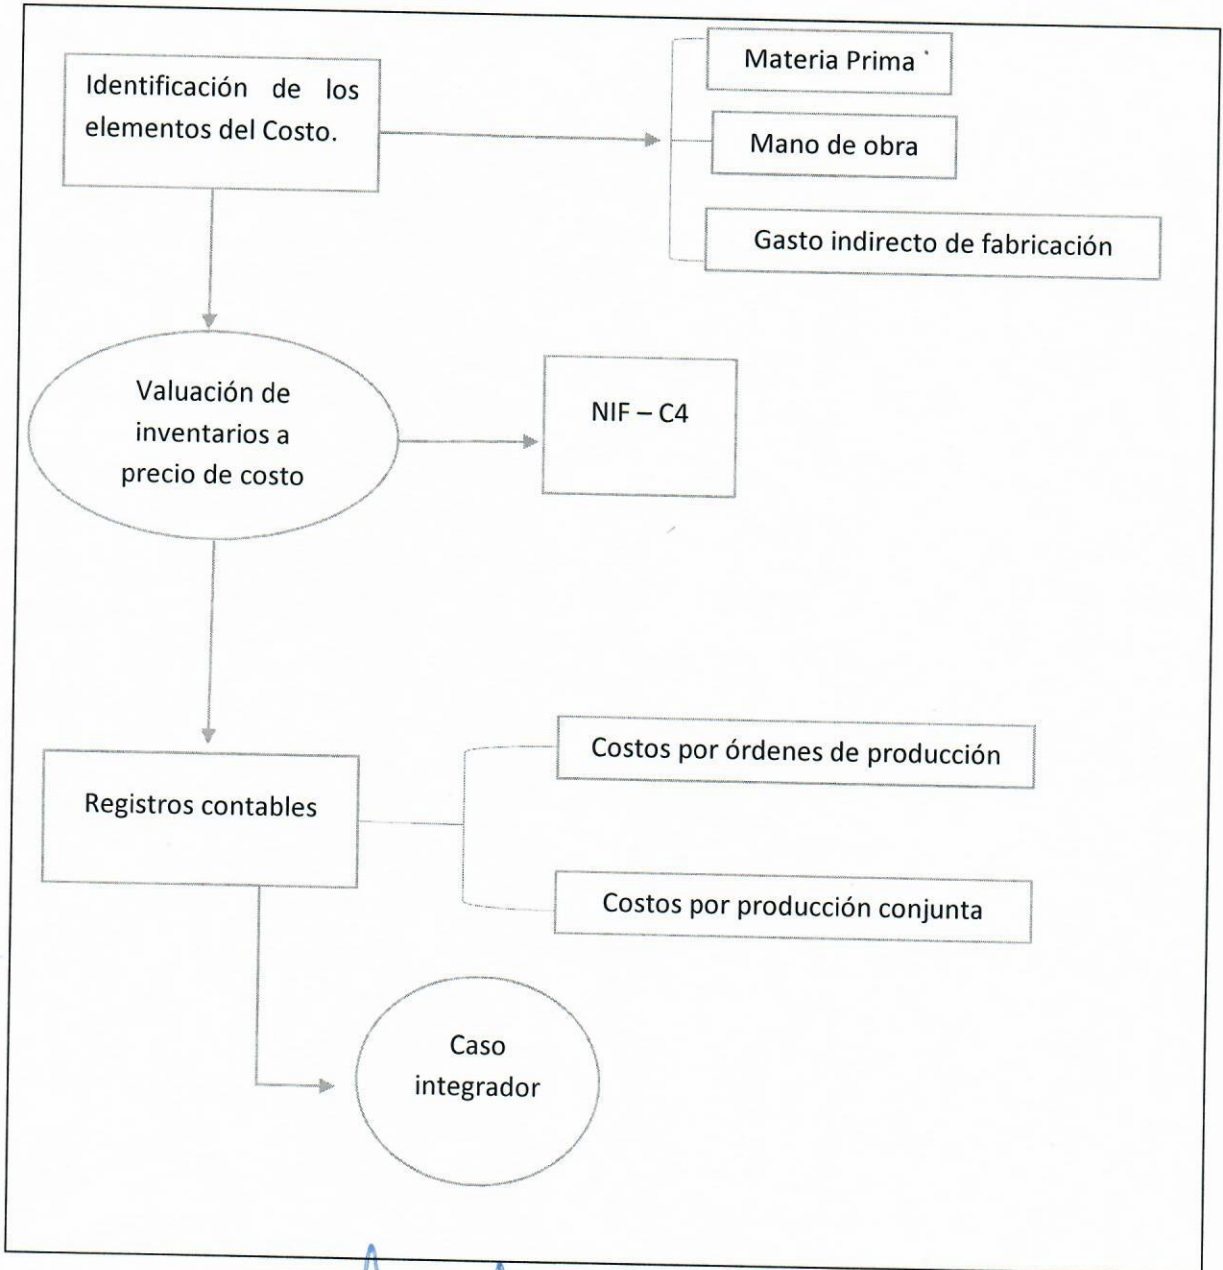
Identificación de los elementos del Costo.

Materia Prima

Mano de obra

Gasto indirecto de fabricación

Valuación de inventarios a precio de costo

NIF – C4

Registros contables

Costos por órdenes de producción

Costos por producción conjunta

Caso integrador